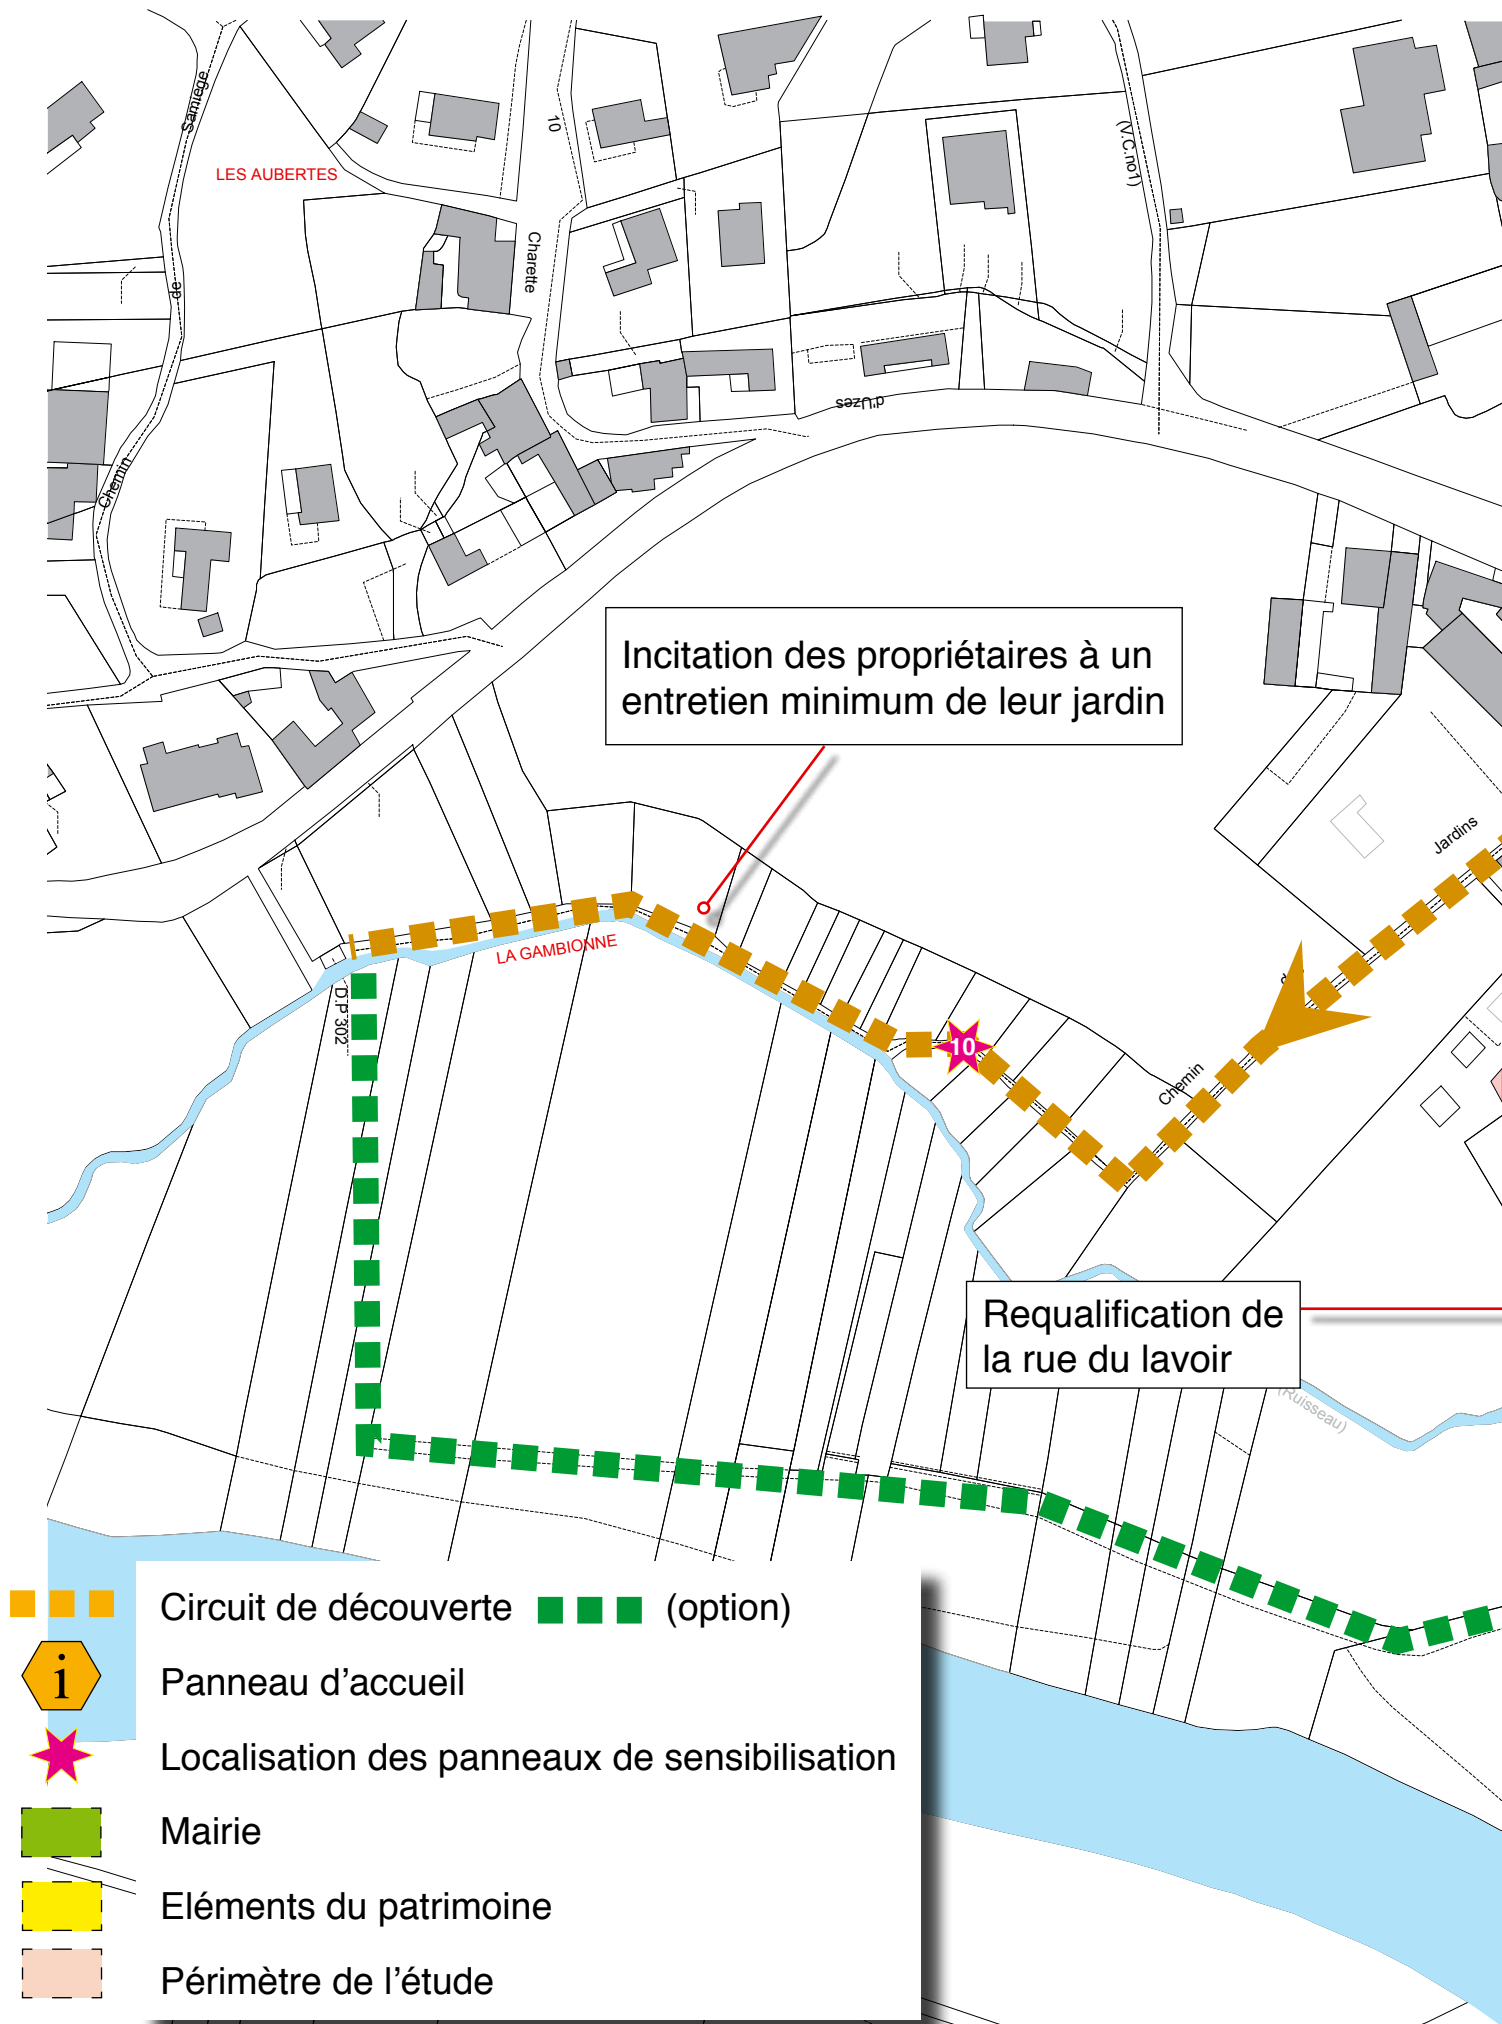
Samiège
LES AUBERTES
10
Charette
(V.C.no1)
de
Chemin
d'Uzes
Incitation des propriétaires à un entretien minimum de leur jardin
Jardins
LA GAMBIONNE
D.P 302
10
Chemin
Requalification de la rue du lavoir
(Ruisseau)
Circuit de découverte (option)
i
Panneau d'accueil
Localisation des panneaux de sensibilisation
Mairie
Eléments du patrimoine
Périmètre de l'étude